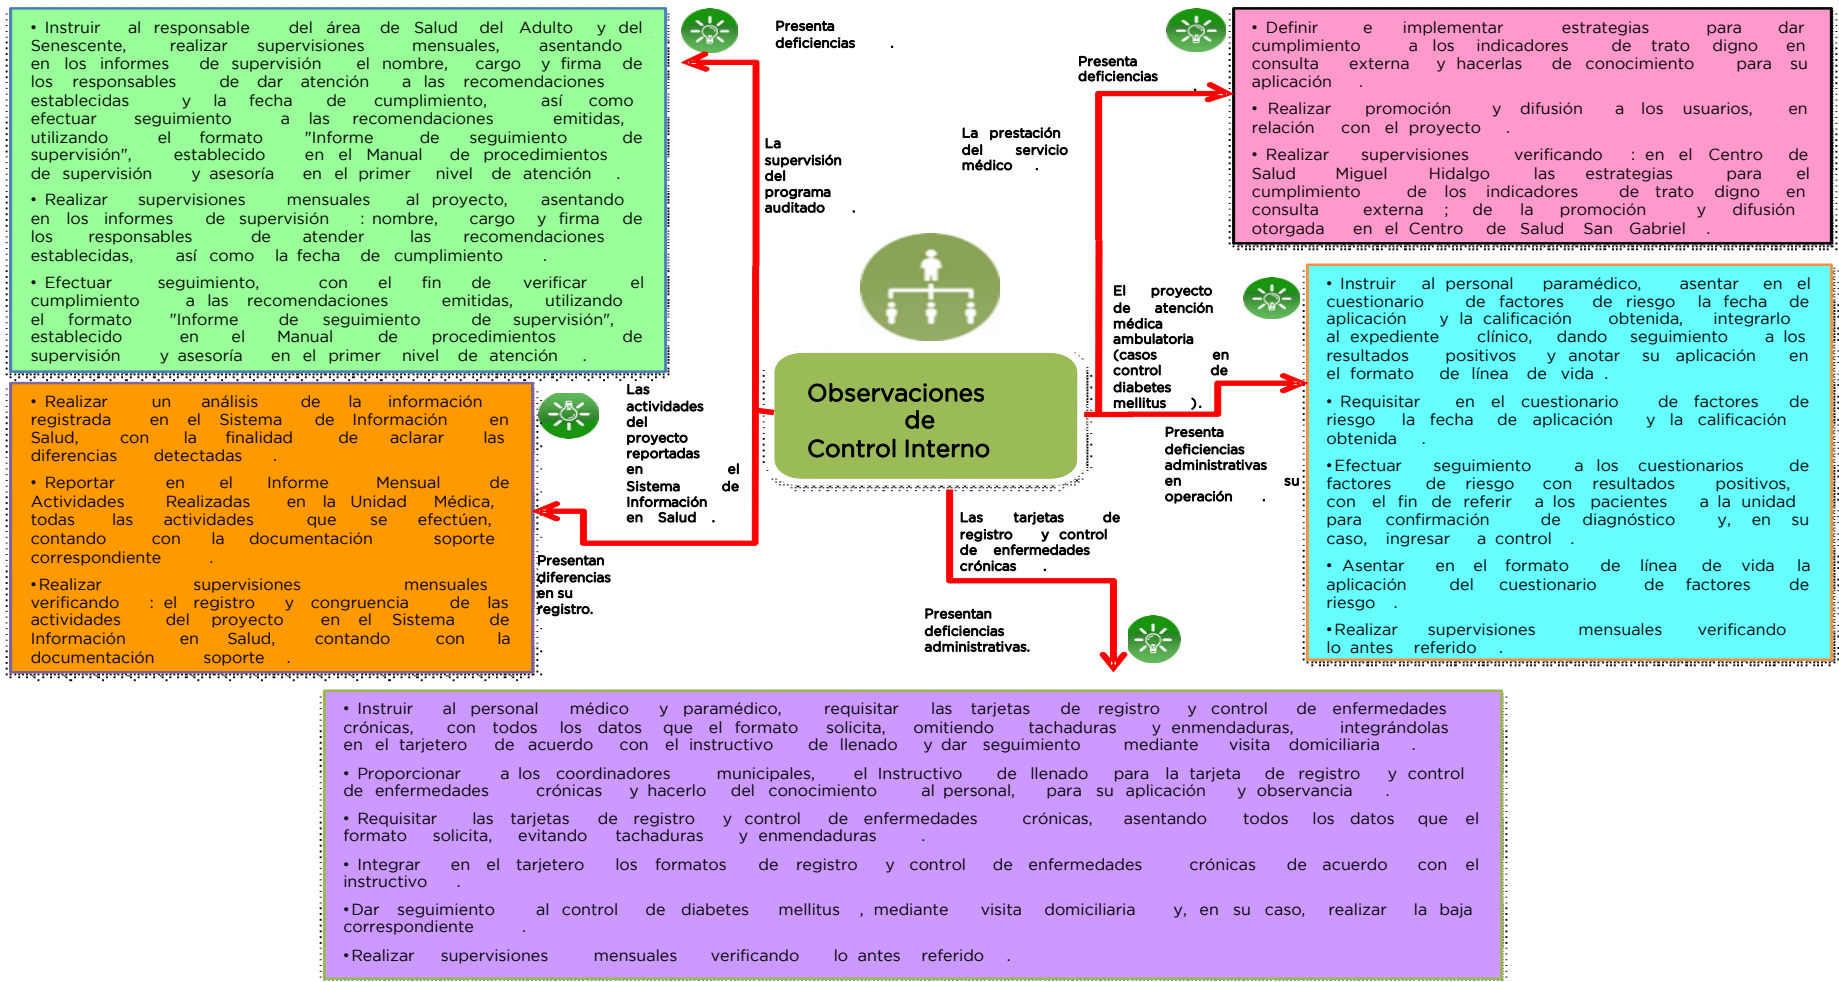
• Instruir al responsable del área de Salud del Adulto y del Senescente, realizar supervisiones mensuales, asentando en los informes de supervisión el nombre, cargo y firma de los responsables de dar atención a las recomendaciones establecidas y la fecha de cumplimiento, así como efectuar seguimiento a las recomendaciones emitidas, utilizando el formato "Informe de seguimiento de supervisión", establecido en el Manual de procedimientos de supervisión y asesoría en el primer nivel de atención .

• Realizar supervisiones mensuales al proyecto, asentando en los informes de supervisión : nombre, cargo y firma de los responsables de atender las recomendaciones establecidas, así como la fecha de cumplimiento .

• Efectuar seguimiento, con el fin de verificar el cumplimiento a las recomendaciones emitidas, utilizando el formato "Informe de seguimiento de supervisión", establecido en el Manual de procedimientos de supervisión y asesoría en el primer nivel de atención .

Presenta deficiencias .

La supervisión del programa auditado .

La prestación del servicio médico .

Presenta deficiencias

• Definir e implementar estrategias para dar cumplimiento a los indicadores de trato digno en consulta externa y hacerlas de conocimiento para su aplicación .

• Realizar promoción y difusión a los usuarios, en relación con el proyecto .

• Realizar supervisiones verificando : en el Centro de Salud Miguel Hidalgo las estrategias para el cumplimiento de los indicadores de trato digno en consulta externa ; de la promoción y difusión otorgada en el Centro de Salud San Gabriel .

• Realizar un análisis de la información registrada en el Sistema de Información en Salud, con la finalidad de aclarar las diferencias detectadas .

• Reportar en el Informe Mensual de Actividades Realizadas en la Unidad Médica, todas las actividades que se efectúen, contando con la documentación soporte correspondiente

•Realizar supervisiones mensuales verificando : el registro y congruencia de las actividades del proyecto en el Sistema de Información en Salud, contando con la documentación soporte .

Las actividades del proyecto reportadas en el Sistema de Información en Salud .

Presentan diferencias en su registro.

Observaciones de Control Interno

El proyecto de atención médica ambulatoria (casos en control de diabetes mellitus ).

Presenta deficiencias administrativas en su operación .

Las tarjetas de registro y control de enfermedades crónicas .

Presentan deficiencias administrativas.

• Instruir al personal paramédico, asentar en el cuestionario de factores de riesgo la fecha de aplicación y la calificación obtenida, integrarlo al expediente clínico, dando seguimiento a los resultados positivos y anotar su aplicación en el formato de línea de vida .

• Requisitar en el cuestionario de factores de riesgo la fecha de aplicación y la calificación obtenida

•Efectuar seguimiento a los cuestionarios de factores de riesgo con resultados positivos, con el fin de referir a los pacientes a la unidad para confirmación de diagnóstico y, en su caso, ingresar a control .

• Asentar en el formato de línea de vida la aplicación del cuestionario de factores de riesgo .

•Realizar supervisiones mensuales verificando lo antes referido .

• Instruir al personal médico, y paramédico, requisitar las tarjetas de registro y control de enfermedades crónicas, con todos los datos que el formato solicita, omitiendo tachaduras y enmendaduras, integrándolas en el tarjetero de acuerdo con el instructivo de llenado y dar seguimiento mediante visita domiciliaria .

• Proporcionar a los coordinadores municipales, el Instructivo de llenado para la tarjeta de registro y control de enfermedades crónicas y hacerlo del conocimiento al personal, para su aplicación y observancia .

• Requisitar las tarjetas de registro y control de enfermedades crónicas, asentando todos los datos que el formato solicita, evitando tachaduras y enmendaduras .

• Integrar en el tarjetero los formatos de registro y control de enfermedades crónicas de acuerdo con el instructivo .

•Dar seguimiento al control de diabetes mellitus , mediante visita domiciliaria y, en su caso, realizar la baja correspondiente .

•Realizar supervisiones mensuales verificando lo antes referido .